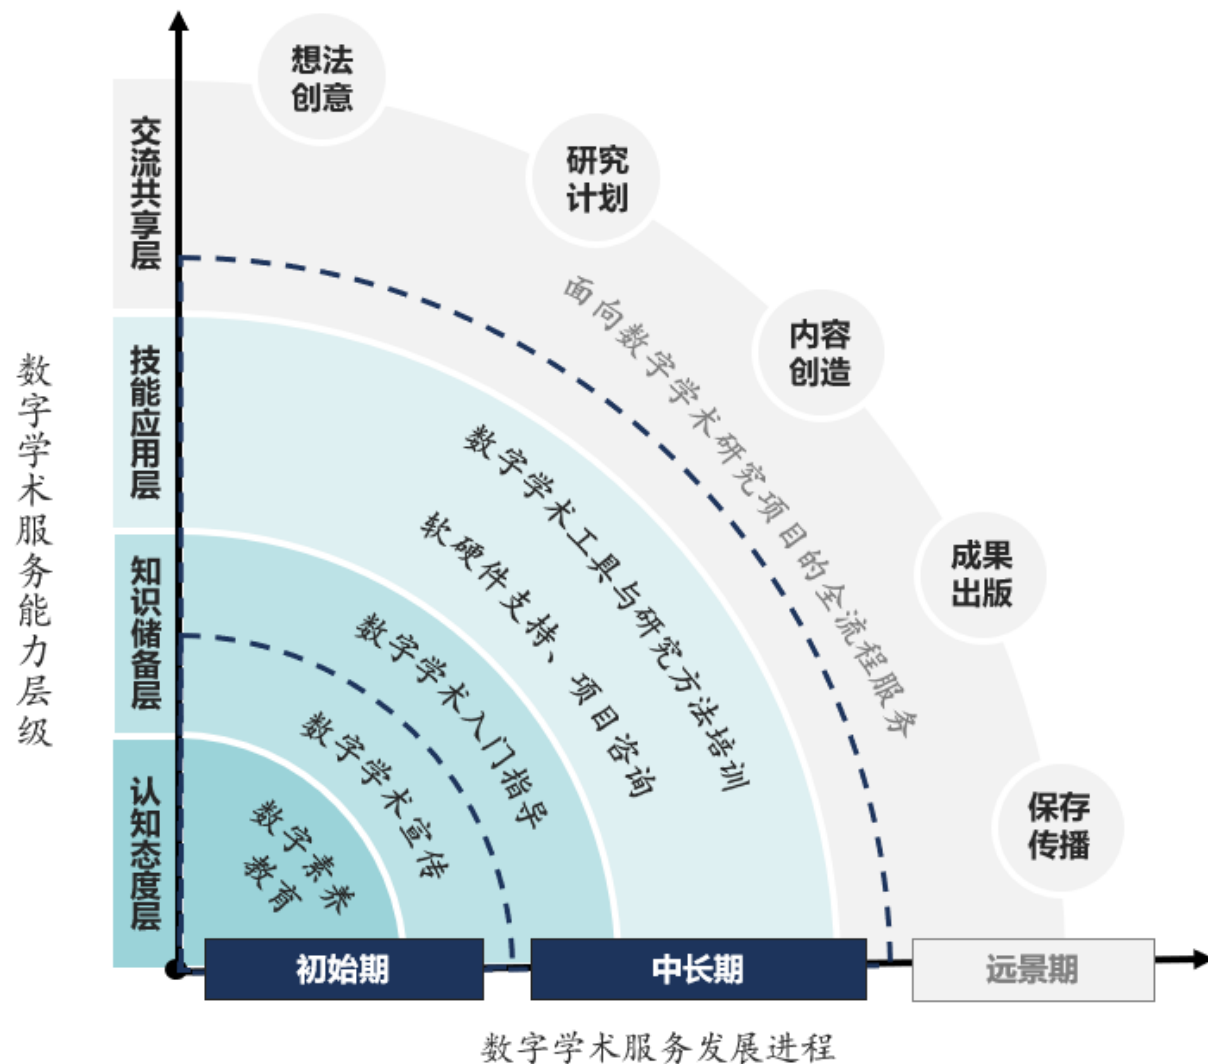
数字学术服务能力层级

交流共享层

技能应用层

知识储备层

认知态度层

想法创意

研究计划

内容创造

成果出版

保存传播

面向数字学术研究项目的全流程服务

数字学术工具与研究方法培训

软硬件支持、项目咨询

数字学术入门指导

数字学术宣传

数字素养教育

初始期

中长期

远景期

数字学术服务发展进程